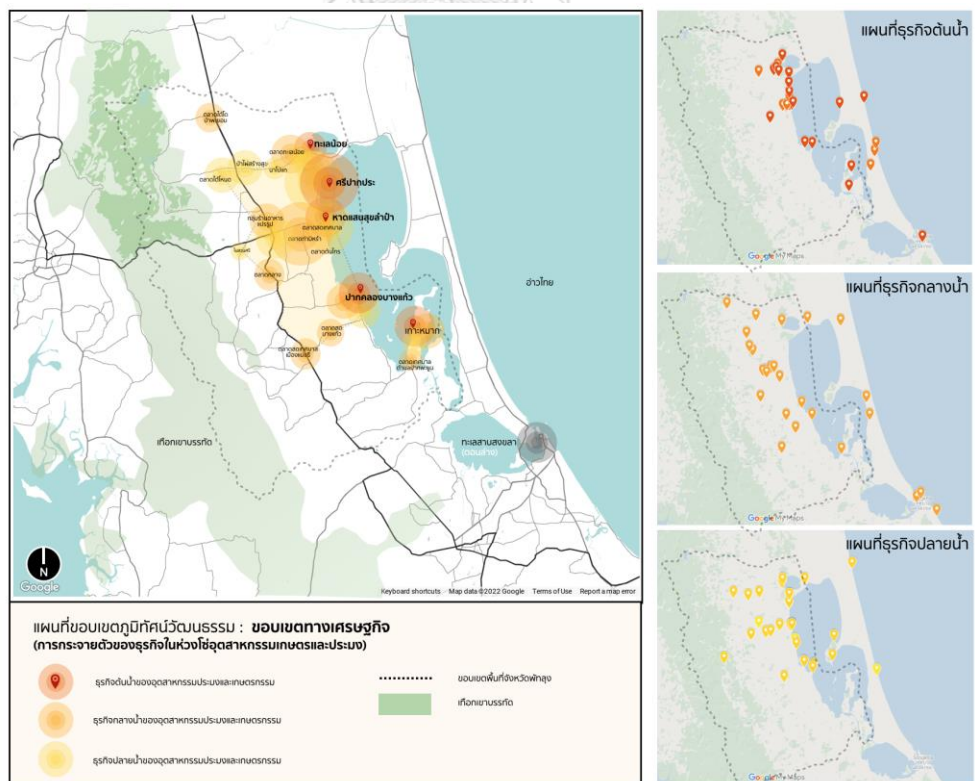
ทะเลน้อย
ศรีปากประ
หาดแสนสุขลำปำ
ปากคลองบางแก้ว
เกาะหมาก
อ่าวไทย
เทือกเขาบรรทัด
ทะเลสาบสงขลา (ตอนล่าง)
N
Google
Keyboard shortcuts Map data ©2022 Google Terms of Use Report a map error

แผนที่ธุรกิจต้นน้ำ
Google My Maps
แผนที่ธุรกิจกลางน้ำ
Google My Maps
แผนที่ธุรกิจปลายน้ำ
Google My Maps

แผนที่ขอบเขตภูมิทัศน์วัฒนธรรม : ขอบเขตทางเศรษฐกิจ
(การกระจายตัวของธุรกิจในห่วงโซ่อุตสาหกรรมเกษตรและประมง)

ธุรกิจต้นน้ำของอุตสาหกรรมประมงและเกษตรกรรม
ธุรกิจกลางน้ำของอุตสาหกรรมประมงและเกษตรกรรม
ธุรกิจปลายน้ำของอุตสาหกรรมประมงและเกษตรกรรม
ขอบเขตพื้นที่จังหวัดพัทลุง
เทือกเขาบรรทัด